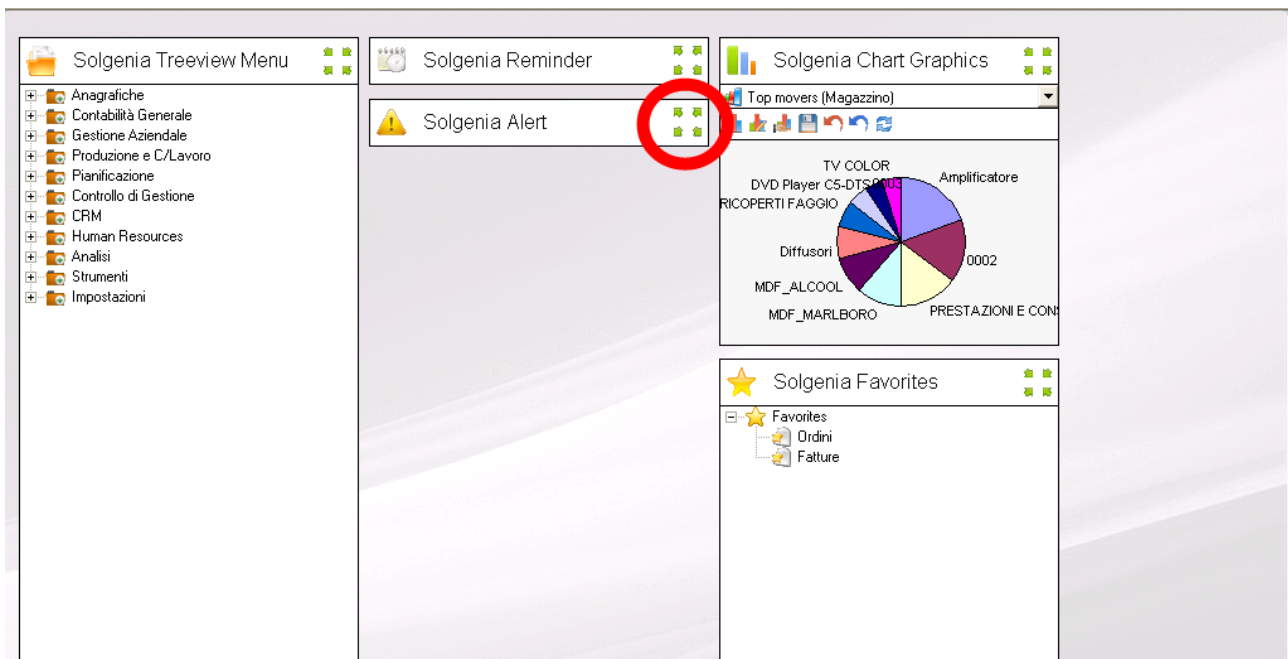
Solgenia Treeview Menu

Anagrafiche
Contabilità Generale
Gestione Aziendale
Produzione e C/Lavoro
Pianificazione
Controllo di Gestione
CRM
Human Resources
Analisi
Strumenti
Impostazioni

Solgenia Reminder

Solgenia Alert

Solgenia Chart Graphics

Top movers (Magazzino)

TV COLOR
DVD Player C5-DTS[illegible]
RICOPERTI FAGGIO
Amplificatore
Diffusori
0002
MDF_ALCOOL
MDF_MARLBORO
PRESTAZIONI E CONS

Solgenia Favorites

Favorites
Ordini
Fatture